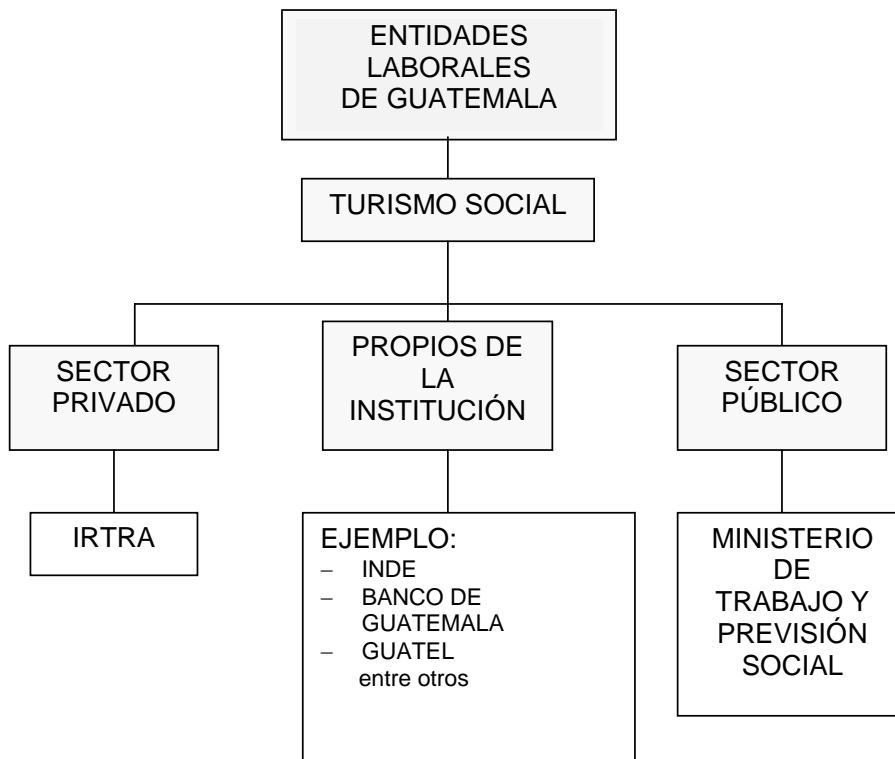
ENTIDADES LABORALES DE GUATEMALA

TURISMO SOCIAL

SECTOR PRIVADO

PROPIOS DE LA INSTITUCIÓN

SECTOR PÚBLICO

IRTRA

EJEMPLO:
- INDE
- BANCO DE GUATEMALA
- GUATEL
entre otros

MINISTERIO DE TRABAJO Y PREVISIÓN SOCIAL